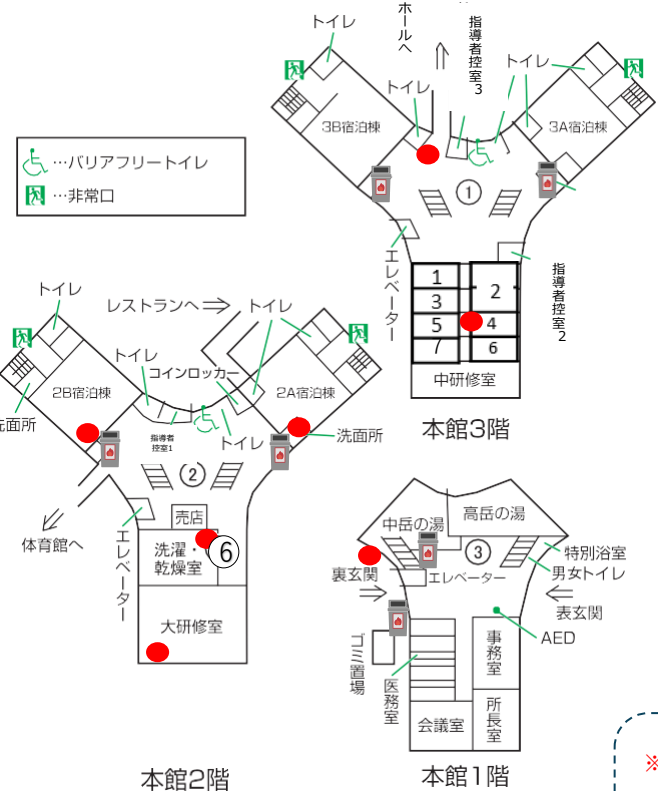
トイレ
ホールへ
指導者控室3
トイレ
トイレ
3B宿泊棟
3A宿泊棟
①
…バリアフリートイレ
…非常口
エレベーター
1
2
3
4
5
6
7
指導者控室2
中研修室
本館3階
トイレ
レストランへ
トイレ
トイレ
コインロッカー
2B宿泊棟
2A宿泊棟
洗面所
指導者控室1
トイレ
洗面所
②
体育館へ
エレベーター
売店
洗濯・乾燥室
⑥
大研修室
本館2階
中岳の湯
高岳の湯
③
特別浴室
男女トイレ
裏玄関
エレベーター
表玄関
AED
ゴミ置場
医務室
事務室
所長室
会議室
本館1階
※